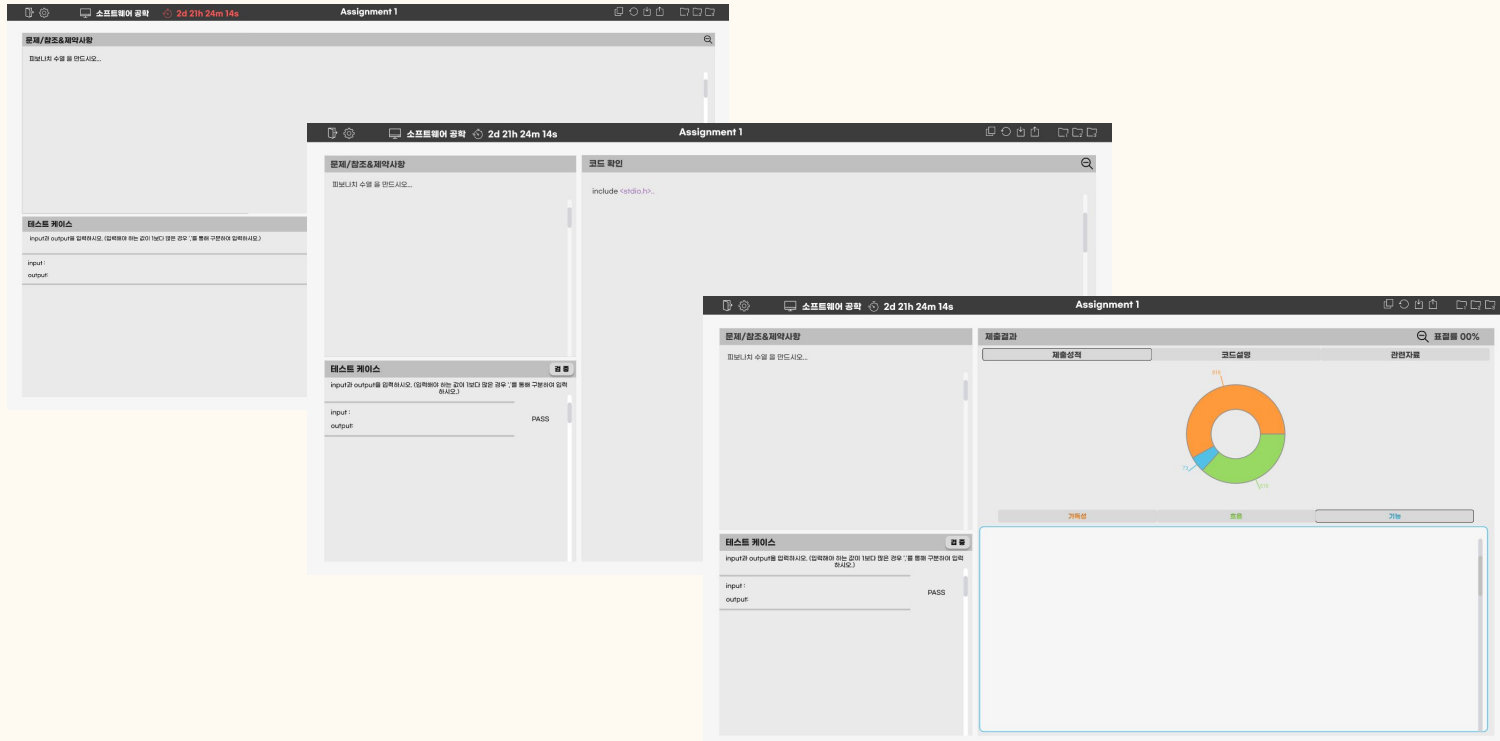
소프트웨어 공학 2d 21h 24m 14s
Assignment 1

문제/참조&제약사항

피보나치 수열 을 만드시오...

테스트 케이스

input과 output을 입력하시오. (입력해야 하는 값이 1보다 많은 경우 ';'를 통해 구분하여 입력하시오.)

input :
output:

소프트웨어 공학 2d 21h 24m 14s
Assignment 1

문제/참조&제약사항

피보나치 수열 을 만드시오...

코드 확인

include <stdio.h>...

테스트 케이스
검증

input과 output을 입력하시오. (입력해야 하는 값이 1보다 많은 경우 ';'를 통해 구분하여 입력하시오.)

input :
output:
PASS

소프트웨어 공학 2d 21h 24m 14s
Assignment 1

문제/참조&제약사항

피보나치 수열 을 만드시오...

제출결과
표절률 00%

제출성적
코드설명
관련자료

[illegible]
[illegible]
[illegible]

가독성
효율
기능

테스트 케이스
검증

input과 output을 입력하시오. (입력해야 하는 값이 1보다 많은 경우 ';'를 통해 구분하여 입력하시오.)

input :
output:
PASS